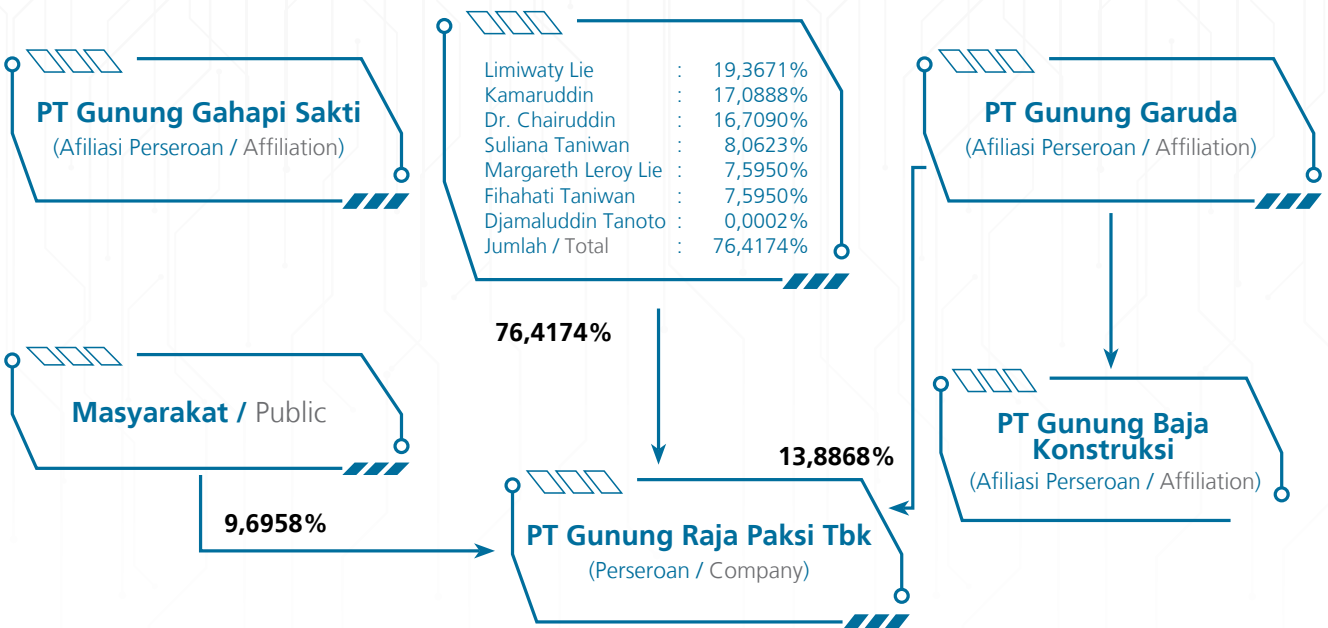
PT Gunung Gahapi Sakti
(Afiliasi Perseroan / Affiliation)

| | | |
|---|---|---|
| Limiwaty Lie | : | 19,3671% |
| Kamaruddin | : | 17,0888% |
| Dr. Chairuddin | : | 16,7090% |
| Suliana Taniwan | : | 8,0623% |
| Margareth Leroy Lie | : | 7,5950% |
| Fihahati Taniwan | : | 7,5950% |
| Djamaluddin Tanoto | : | 0,0002% |
| Jumlah / Total | : | 76,4174% |

PT Gunung Garuda
(Afiliasi Perseroan / Affiliation)

76,4174%

Masyarakat / Public

PT Gunung Baja Konstruksi
(Afiliasi Perseroan / Affiliation)

13,8868%

9,6958%

PT Gunung Raja Paksi Tbk
(Perseroan / Company)